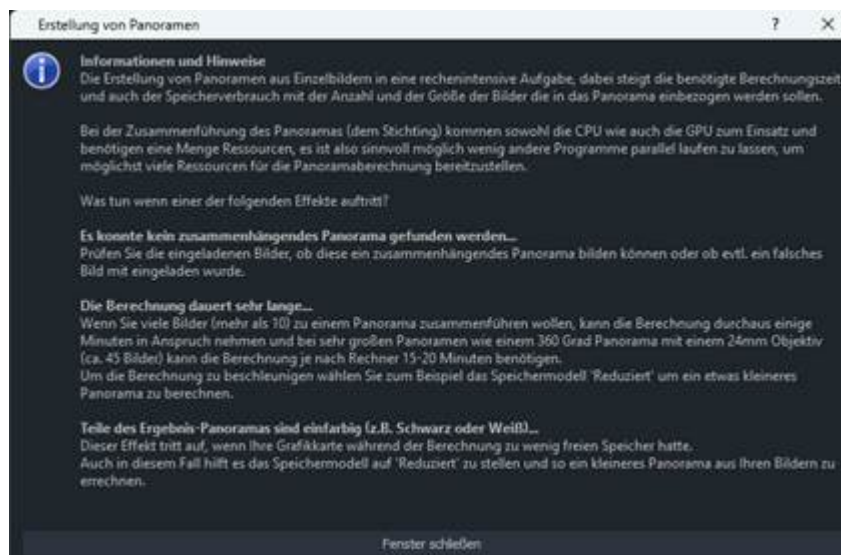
Erstellung von Panoramen ? ×

Informationen und Hinweise
Die Erstellung von Panoramen aus Einzelbildern in eine rechenintensive Aufgabe, dabei steigt die benötigte Berechnungszeit und auch der Speicherverbrauch mit der Anzahl und der Größe der Bilder die in das Panorama einbezogen werden sollen.

Bei der Zusammenführung des Panoramas (dem Stichting) kommen sowohl die CPU wie auch die GPU zum Einsatz und benötigen eine Menge Ressourcen, es ist also sinnvoll möglich wenig andere Programme parallel laufen zu lassen, um möglichst viele Ressourcen für die Panoramaberechnung bereitzustellen.

Was tun wenn einer der folgenden Effekte auftritt?

Es konnte kein zusammenhängendes Panorama gefunden werden...
Prüfen Sie die eingeladenen Bilder, ob diese ein zusammenhängendes Panorama bilden können oder ob evtl. ein falsches Bild mit eingeladen wurde.

Die Berechnung dauert sehr lange...
Wenn Sie viele Bilder (mehr als 10) zu einem Panorama zusammenführen wollen, kann die Berechnung durchaus einige Minuten in Anspruch nehmen und bei sehr großen Panoramen wie einem 360 Grad Panorama mit einem 24mm Objektiv (ca. 45 Bilder) kann die Berechnung je nach Rechner 15-20 Minuten benötigen.
Um die Berechnung zu beschleunigen wählen Sie zum Beispiel das Speichermodell 'Reduziert' um ein etwas kleineres Panorama zu berechnen.

Teile des Ergebnis-Panoramas sind einfarbig (z.B. Schwarz oder Weiß)...
Dieser Effekt tritt auf, wenn Ihre Grafikkarte während der Berechnung zu wenig freien Speicher hatte.
Auch in diesem Fall hilft es das Speichermodell auf 'Reduziert' zu stellen und so ein kleineres Panorama aus Ihren Bildern zu errechnen.

Fenster schließen